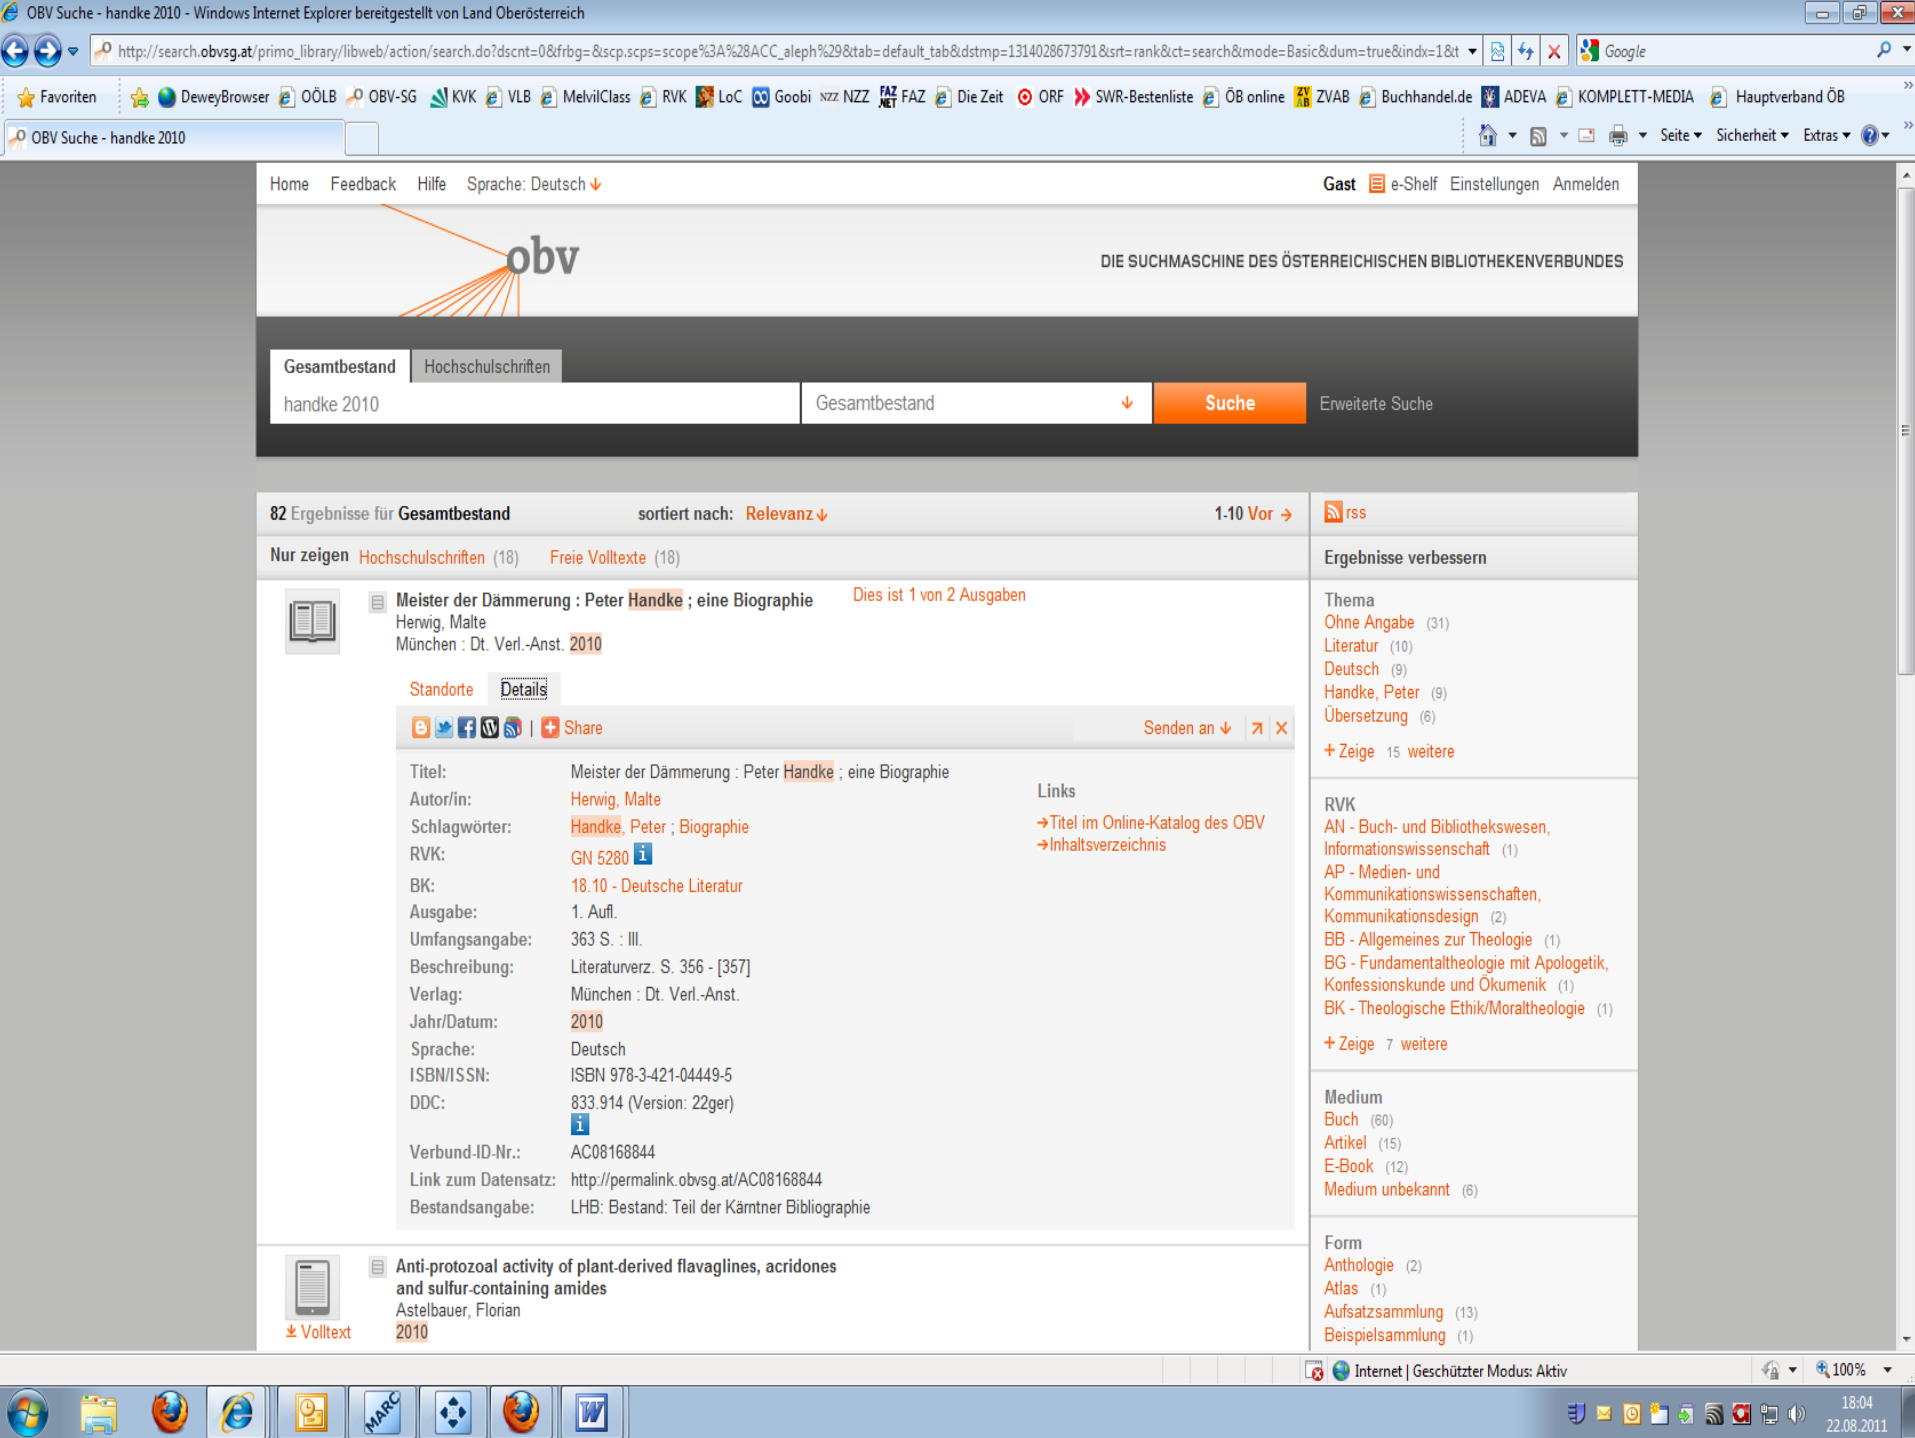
OBV Suche - handke 2010 - Windows Internet Explorer bereitgestellt von Land Oberösterreich

http://search.obvsg.at/primo_library/libweb/action/search.do?dscnt=0&frbg=&scp.scps=scope%3A%28ACC_aleph%29&tab=default_tab&dstmp=1314028673791&srt=rank&ct=search&mode=Basic&dum=true&indx=1&t

Google

Favoriten DeweyBrowser OÖLB OBV-SG KVK VLB MelvilClass RVK LoC Goobi NZZ FAZ Die Zeit ORF SWR-Bestenliste ÖB online ZVAB Buchhandel.de ADEVA KOMPLETT-MEDIA Hauptverband ÖB

OBV Suche - handke 2010

Seite Sicherheit Extras

Home Feedback Hilfe Sprache: Deutsch

Gast e-Shelf Einstellungen Anmelden

obv

DIE SUCHMASCHINE DES ÖSTERREICHISCHEN BIBLIOTHEKENVERBUNDES

Gesamtbestand Hochschulschriften

handke 2010

Gesamtbestand

Suche

Erweiterte Suche

82 Ergebnisse für Gesamtbestand sortiert nach: Relevanz 1-10 Vor

rss

Nur zeigen Hochschulschriften (18) Freie Volltexte (18)

Ergebnisse verbessern

Meister der Dämmerung : Peter Handke ; eine Biographie
Herwig, Malte
München : Dt. Verl.-Anst. 2010

Dies ist 1 von 2 Ausgaben

Standorte Details

Share

Senden an

| | |
|---|---|
| Titel: | Meister der Dämmerung : Peter Handke ; eine Biographie |
| Autor/in: | Herwig, Malte |
| Schlagwörter: | Handke, Peter ; Biographie |
| RVK: | GN 5280 |
| BK: | 18.10 - Deutsche Literatur |
| Ausgabe: | 1. Aufl. |
| Umfangsangabe: | 363 S. : Ill. |
| Beschreibung: | Literaturverz. S. 356 - [357] |
| Verlag: | München : Dt. Verl.-Anst. |
| Jahr/Datum: | 2010 |
| Sprache: | Deutsch |
| ISBN/ISSN: | ISBN 978-3-421-04449-5 |
| DDC: | 833.914 (Version: 22ger) |
| Verbund-ID-Nr.: | AC08168844 |
| Link zum Datensatz: | http://permalink.obvsg.at/AC08168844 |
| Bestandsangabe: | LHB: Bestand: Teil der Kärntner Bibliographie |

Links
Titel im Online-Katalog des OBV
Inhaltsverzeichnis

Anti-protozoal activity of plant-derived flavaglines, acridones and sulfur-containing amides
Astelbauer, Florian
2010
Volltext

Thema
Ohne Angabe (31)
Literatur (10)
Deutsch (9)
Handke, Peter (9)
Übersetzung (6)
+ Zeige 15 weitere

RVK
AN - Buch- und Bibliothekswesen, Informationswissenschaft (1)
AP - Medien- und Kommunikationswissenschaften, Kommunikationsdesign (2)
BB - Allgemeines zur Theologie (1)
BG - Fundamentaltheologie mit Apologetik, Konfessionskunde und Ökumenik (1)
BK - Theologische Ethik/Moraltheologie (1)
+ Zeige 7 weitere

Medium
Buch (60)
Artikel (15)
E-Book (12)
Medium unbekannt (6)

Form
Anthologie (2)
Atlas (1)
Aufsatzsammlung (13)
Beispielsammlung (1)

Internet | Geschützter Modus: Aktiv 100%

18:04
22.08.2011